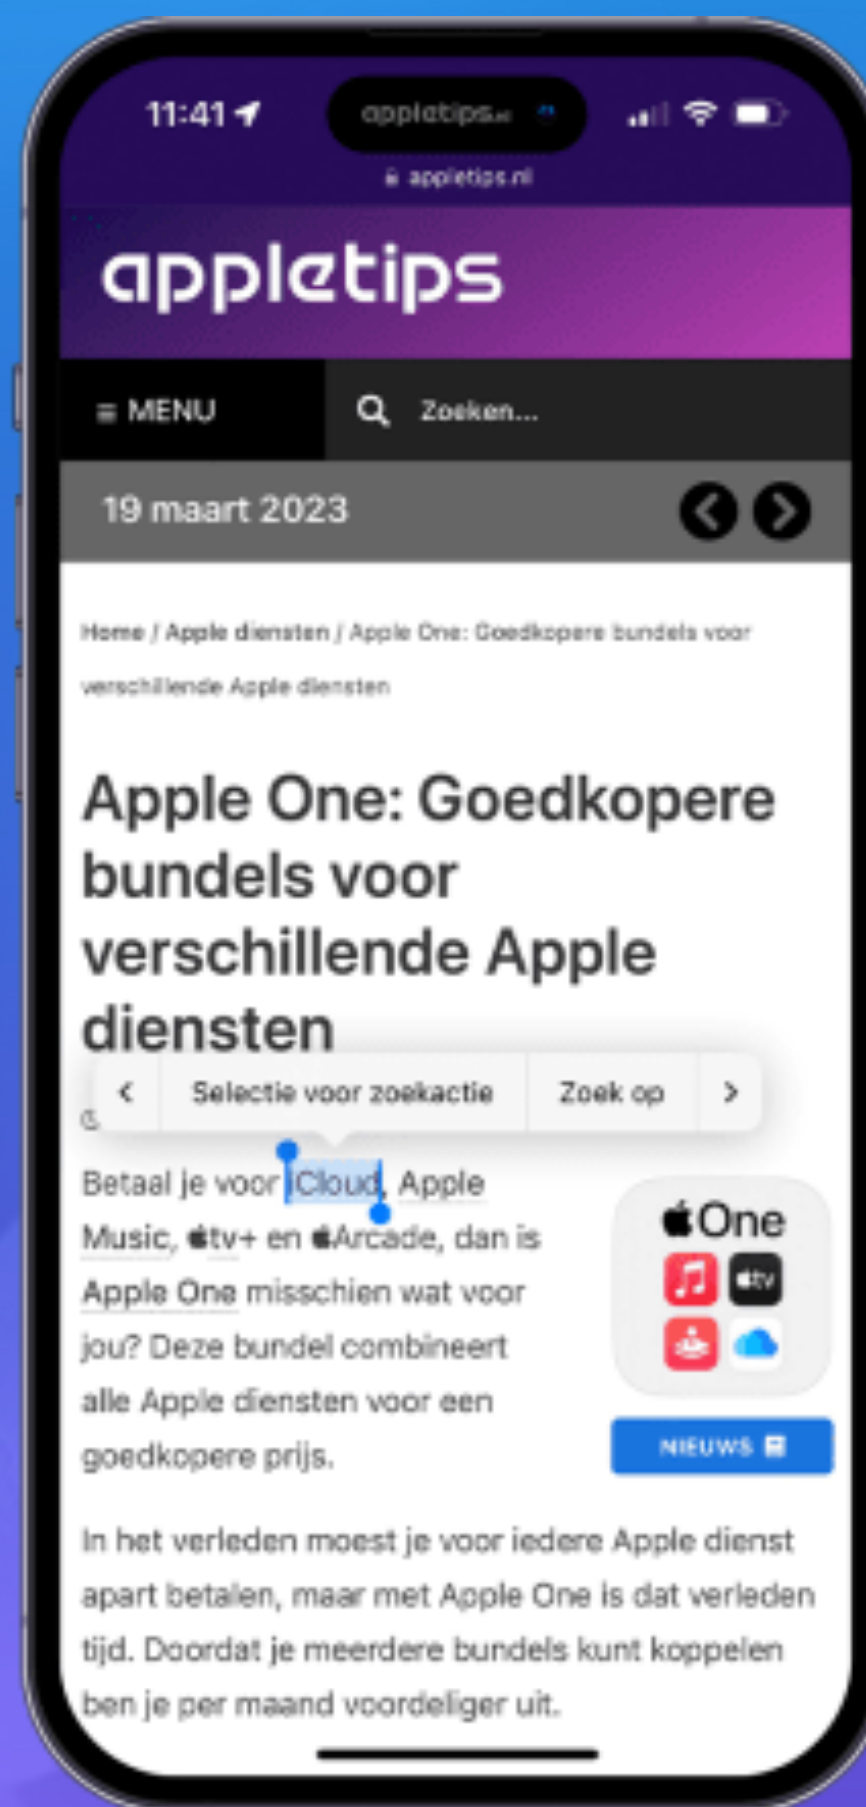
11:41

appletips.nl

appletips.nl

appletips

≡ MENU

Zoeken...

19 maart 2023

Home / Apple diensten / Apple One: Goedkopere bundels voor verschillende Apple diensten

Apple One: Goedkopere bundels voor verschillende Apple diensten

Selectie voor zoekactie | Zoek op

Betaal je voor iCloud, Apple Music, tv+ en Arcade, dan is Apple One misschien wat voor jou? Deze bundel combineert alle Apple diensten voor een goedkopere prijs.

One

tv

NIEUWS

In het verleden moest je voor iedere Apple dienst apart betalen, maar met Apple One is dat verleden tijd. Doordat je meerdere bundels kunt koppelen ben je per maand voordeliger uit.